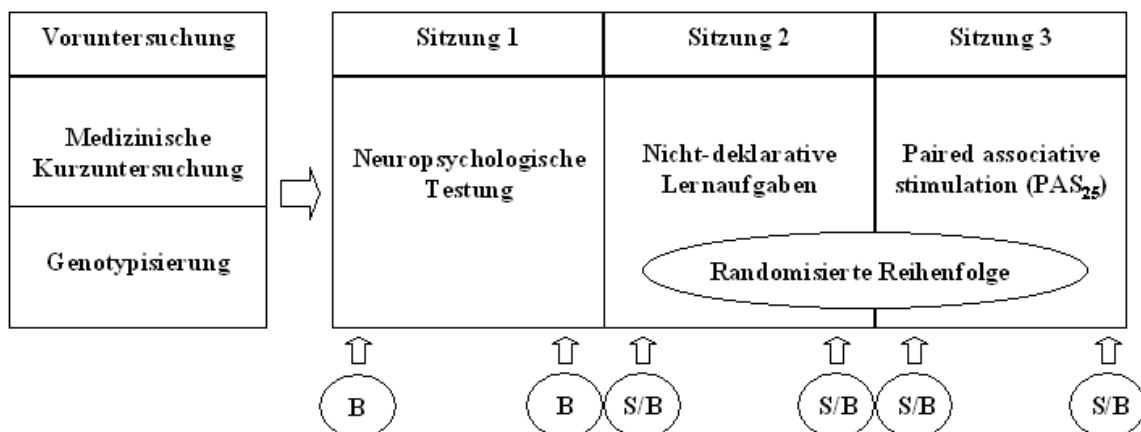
| Voruntersuchung |
|---|
| Medizinische Kurzuntersuchung |
| Genotypisierung |

| Sitzung 1 | Sitzung 2 | Sitzung 3 |
|---|---|---|
| Neuropsychologische Testung | Nicht-deklarative Lernaufgaben | Paired associative stimulation ($PAS_{25}$) |

Randomisierte Reihenfolge

B B S/B S/B S/B S/B